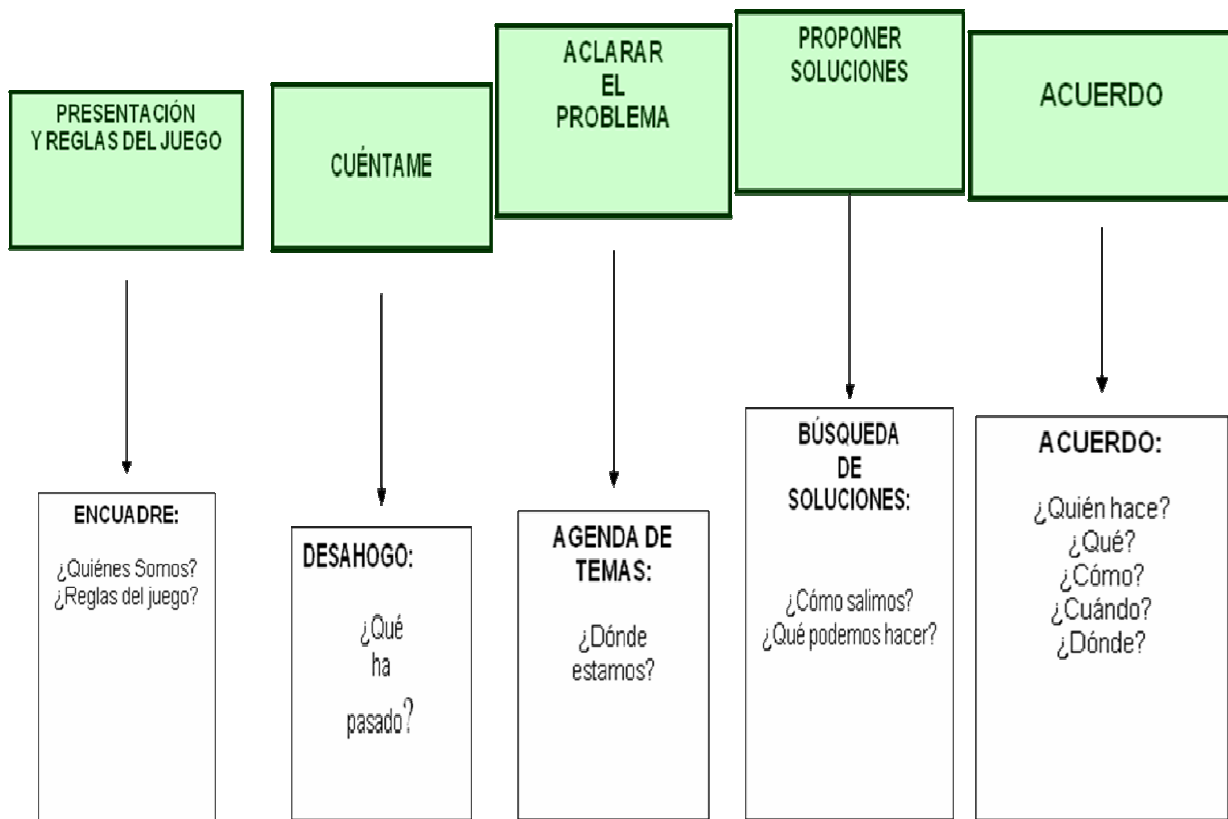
PRESENTACIÓN Y REGLAS DEL JUEGO

CUÉNTAME

ACLARAR EL PROBLEMA

PROPONER SOLUCIONES

ACUERDO

ENCUADRE:

¿Quiénes Somos? ¿Reglas del juego?

DESAHOGO:

¿Qué ha pasado?

AGENDA DE TEMAS:

¿Dónde estamos?

BÚSQUEDA DE SOLUCIONES:

¿Cómo salimos? ¿Qué podemos hacer?

ACUERDO:

¿Quién hace? ¿Qué? ¿Cómo? ¿Cuándo? ¿Dónde?